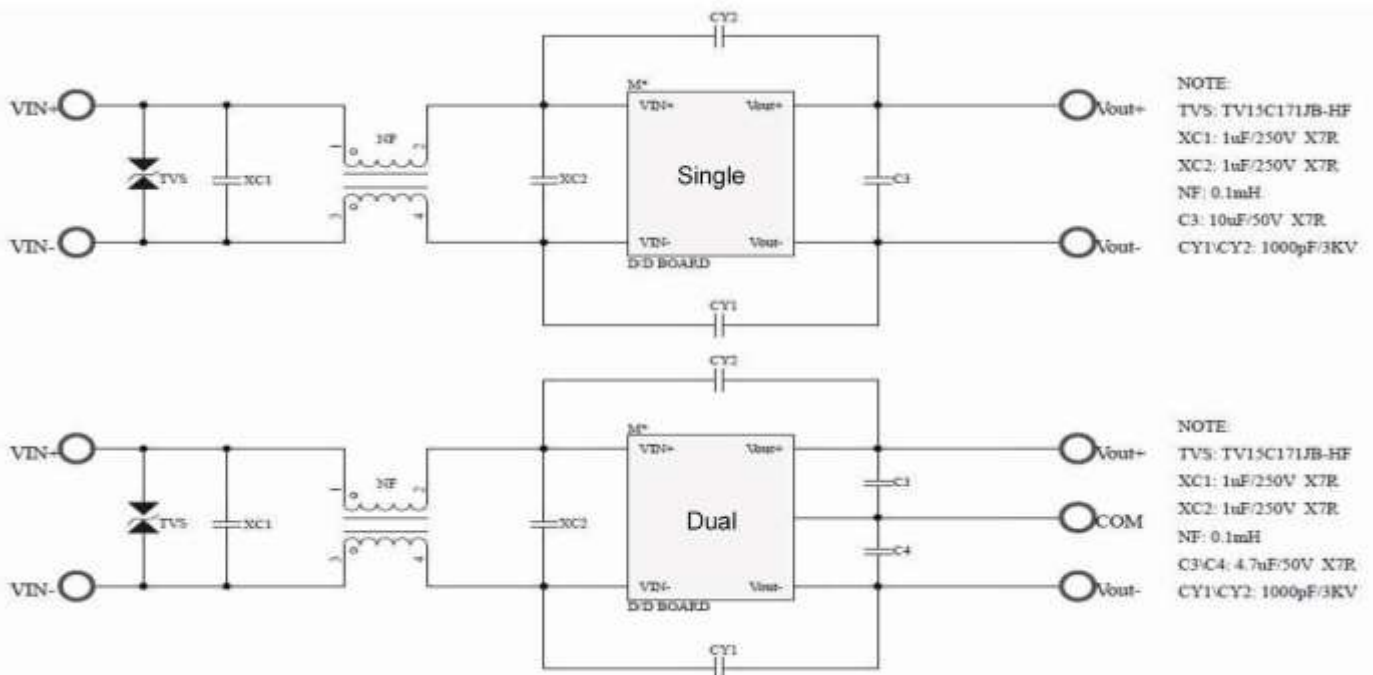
CY2

VIN+ TVS XC1 NF XC2 M* VIN+ Vout+ Single C3 Vout+

VIN- VIN- Vout- D/D BOARD Vout-

CY1

NOTE:
TVS: TV15C171JB-HF
XC1: 1uF/250V X7R
XC2: 1uF/250V X7R
NF: 0.1mH
C3: 10uF/50V X7R
CY1\CY2: 1000pF/3KV

CY2

VIN+ TVS XC1 NF XC2 M* VIN+ Vout+ Dual C3 C4 Vout+ COM

VIN- VIN- Vout- D/D BOARD Vout-

CY1

NOTE:
TVS: TV15C171JB-HF
XC1: 1uF/250V X7R
XC2: 1uF/250V X7R
NF: 0.1mH
C3\C4: 4.7uF/50V X7R
CY1\CY2: 1000pF/3KV